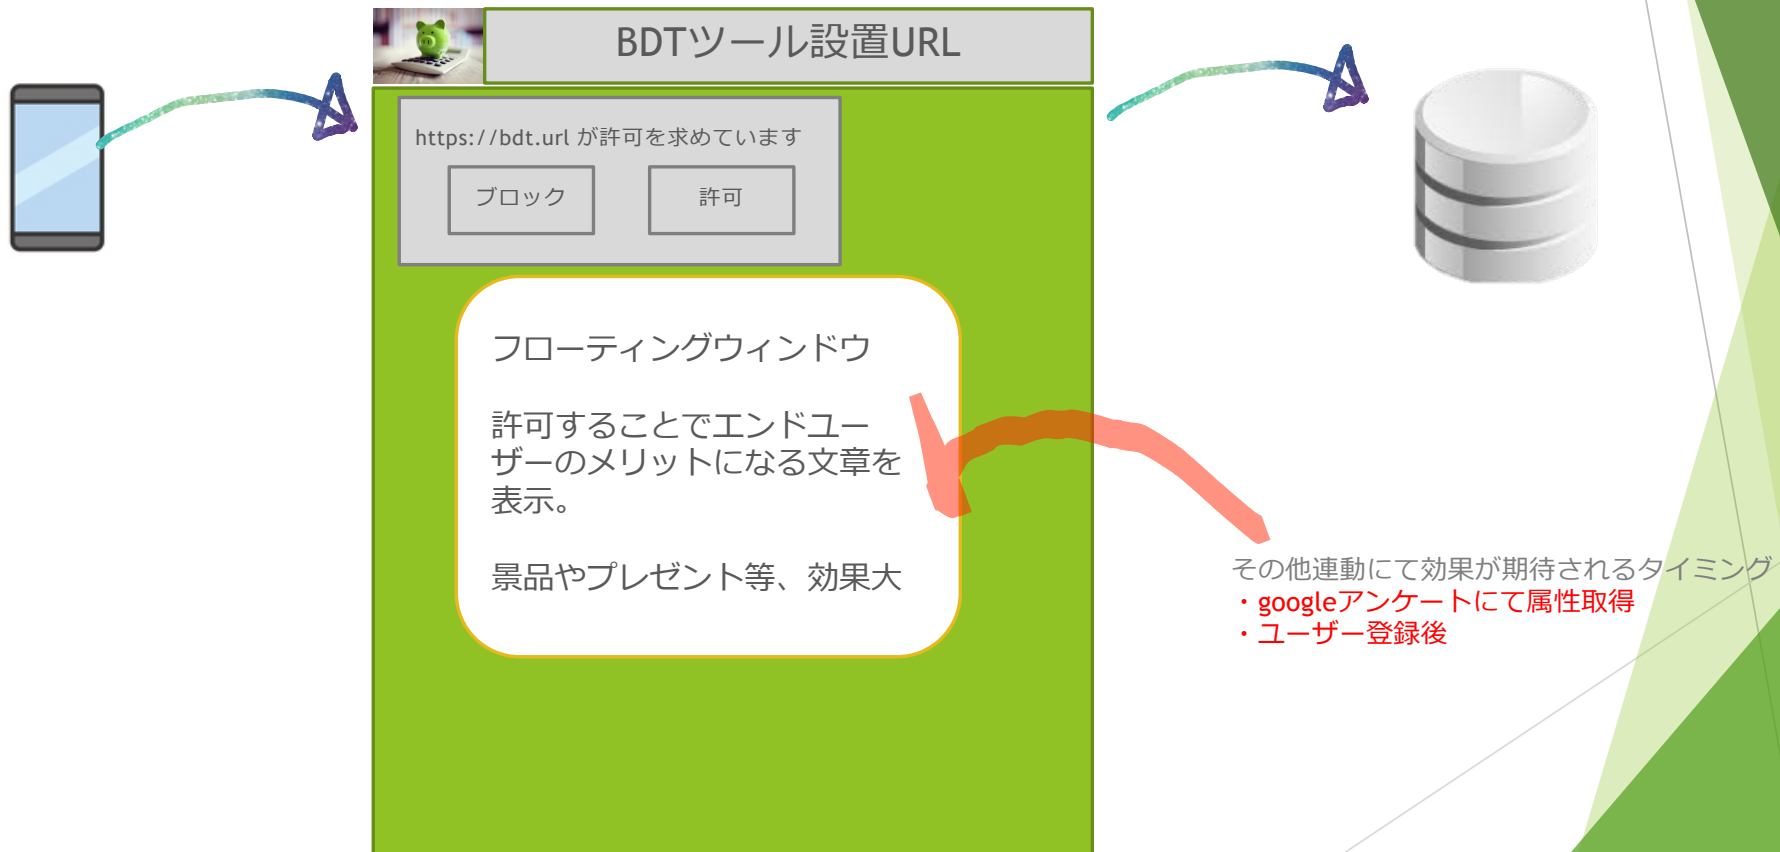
BDTツール設置URL

https://bdt.url が許可を求めています

ブロック

許可

フローティングウィンドウ

許可することでエンドユーザーのメリットになる文章を表示。

景品やプレゼント等、効果大

その他連動にて効果が期待されるタイミング
・googleアンケートにて属性取得
・ユーザー登録後